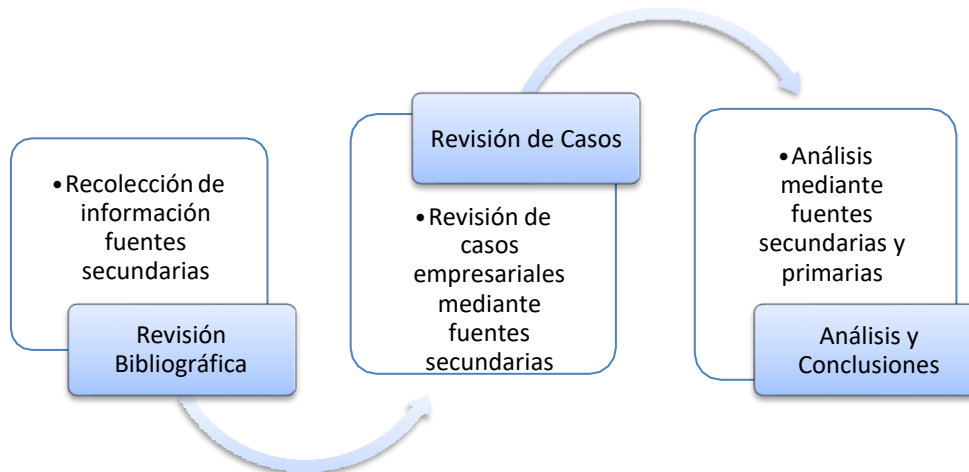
•Recolección de información fuentes secundarias

Revisión Bibliográfica

Revisión de Casos

•Revisión de casos empresariales mediante fuentes secundarias

•Análisis mediante fuentes secundarias y primarias

Análisis y Conclusiones